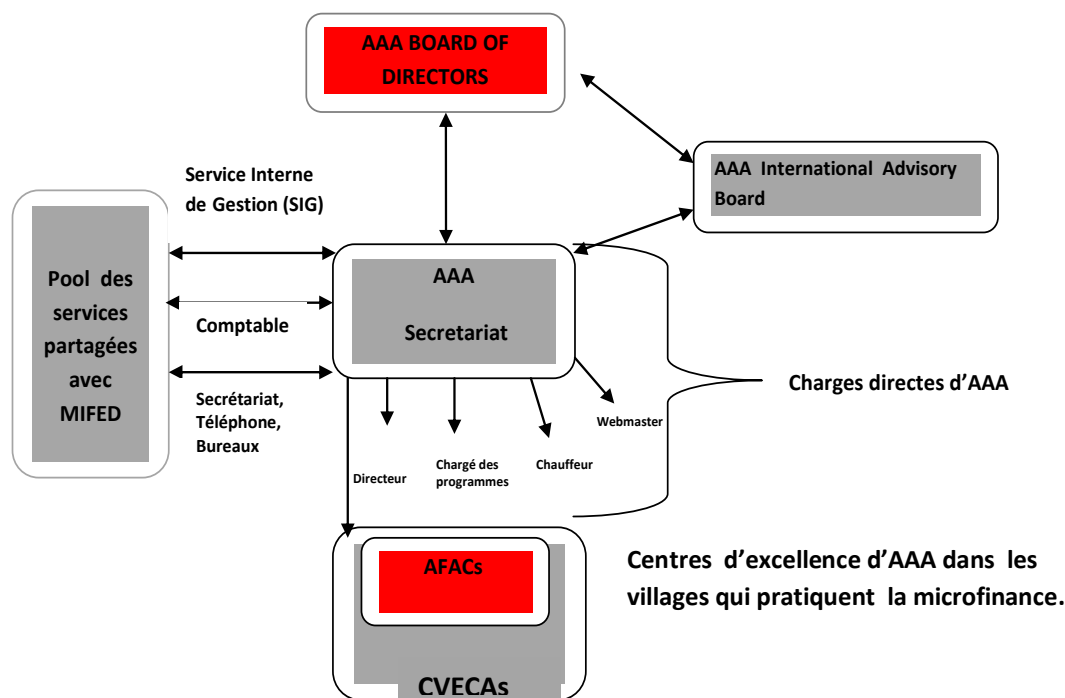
AAA BOARD OF DIRECTORS

AAA International Advisory Board

Service Interne de Gestion (SIG)

Pool des services partagées avec MIFED

Comptable

Secrétariat, Téléphone, Bureaux

AAA Secretariat

Charges directes d'AAA

Webmaster

Directeur

Chargé des programmes

Chauffeur

AFACs

CVECAs

Centres d'excellence d'AAA dans les villages qui pratiquent la microfinance.